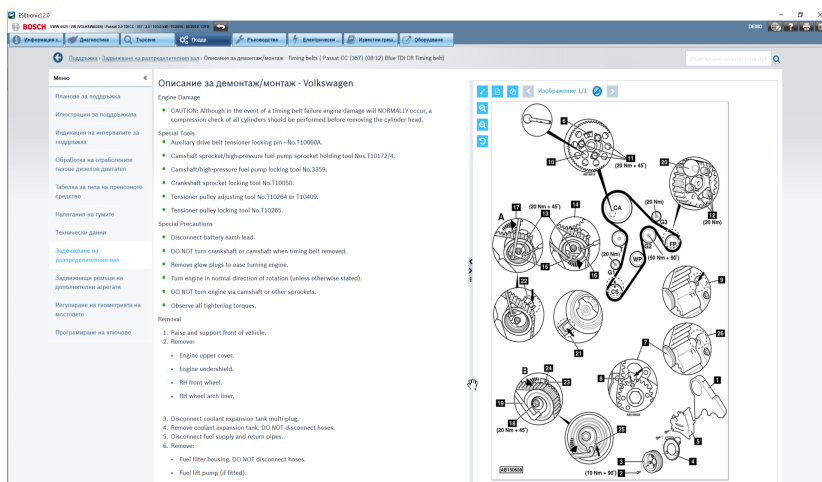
ESI[tronic] 2.0

BOSCH VWW 4825 / VW (VOLKSWAGEN) / Passat 2.0 TDI CC / 357 / 2,0 / 103 kW / 140 PS / 2008-2012 / CFFB

Информация з... Диагностика Търсене Поддр Ръководства Електрически... Известни греш... Оборудване

DEMO

Поддръжка › Задвижване на разпределителния вал › Описание за демонтаж/монтаж - Timing belts ( Passat CC (357) (08-12) Blue TDI CR Timing belt)

Меню

Планове за поддръжка

Илюстрации за поддръжката

Индикация на интервалите за поддръжка

Обработка на отработените газове дизелов двигател

Табелка за типа на превозното средство

Налягания на гумите

Технически данни

Задвижване на разпределителния вал

Задвижващи ремъци на допълнителни агрегати

Регулиране на геометрията на мостовете

Програмиране на ключове

Описание за демонтаж/монтаж - Volkswagen

Engine Damage

CAUTION: Although in the event of a timing belt failure engine damage will NORMALLY occur, a compression check of all cylinders should be performed before removing the cylinder head.

Special Tools

Auxiliary drive belt tensioner locking pin - No.T10060A.

Camshaft sprocket/high-pressure fuel pump sprocket holding tool Nos.T10172/4.

Camshaft/high-pressure fuel pump locking tool No.3359.

Crankshaft sprocket locking tool No.T10050.

Tensioner pulley adjusting tool No.T10264 or T10409.

Tensioner pulley locking tool No.T10265.

Special Precautions

Disconnect battery earth lead.

DO NOT turn crankshaft or camshaft when timing belt removed.

Remove glow plugs to ease turning engine.

Turn engine in normal direction of rotation (unless otherwise stated).

DO NOT turn engine via camshaft or other sprockets.

Observe all tightening torques.

Removal

1. Raise and support front of vehicle.
2. Remove:

Engine upper cover.

Engine undershield.

RH front wheel.

RH wheel arch liner.

3. Disconnect coolant expansion tank multi-plug.
4. Remove coolant expansion tank. DO NOT disconnect hoses.
5. Disconnect fuel supply and return pipes.
6. Remove:

Fuel filter housing. DO NOT disconnect hoses.

Fuel lift pump (if fitted).

Изображение 1/1

8 11 (20 Nm + 45°) 10 20 CA (20 Nm) 12 (20 Nm) A (20 Nm + 45°) 17 13 14 G3 FP G2 16 WP (50 Nm + 90°) 15 9 22 CS 26 21 7 B 24 23 6 1 19 18 (20 Nm + 45°) 25 5 3 4 2 (10 Nm + 90°) AB150608